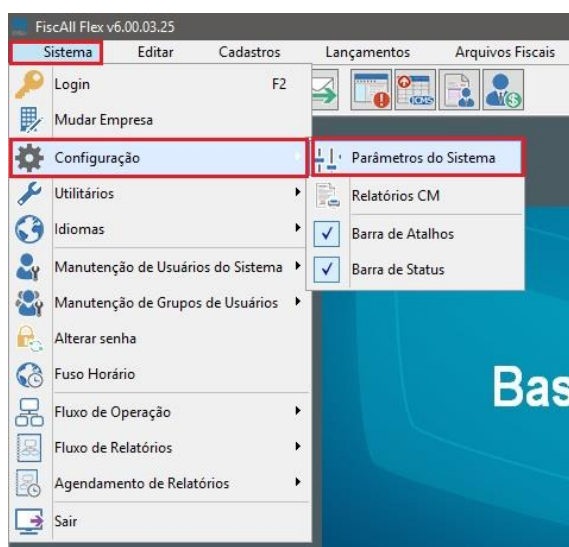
FiscAll Flex v6.00.03.25

Sistema
Editar
Cadastros
Lançamentos
Arquivos Fiscais

Login F2
Mudar Empresa
Configuração
Utilitários
Idiomas
Manutenção de Usuários do Sistema
Manutenção de Grupos de Usuários
Alterar senha
Fuso Horário
Fluxo de Operação
Fluxo de Relatórios
Agendamento de Relatórios
Sair

Parâmetros do Sistema
Relatórios CM
Barra de Atalhos
Barra de Status

ICMS

Bas